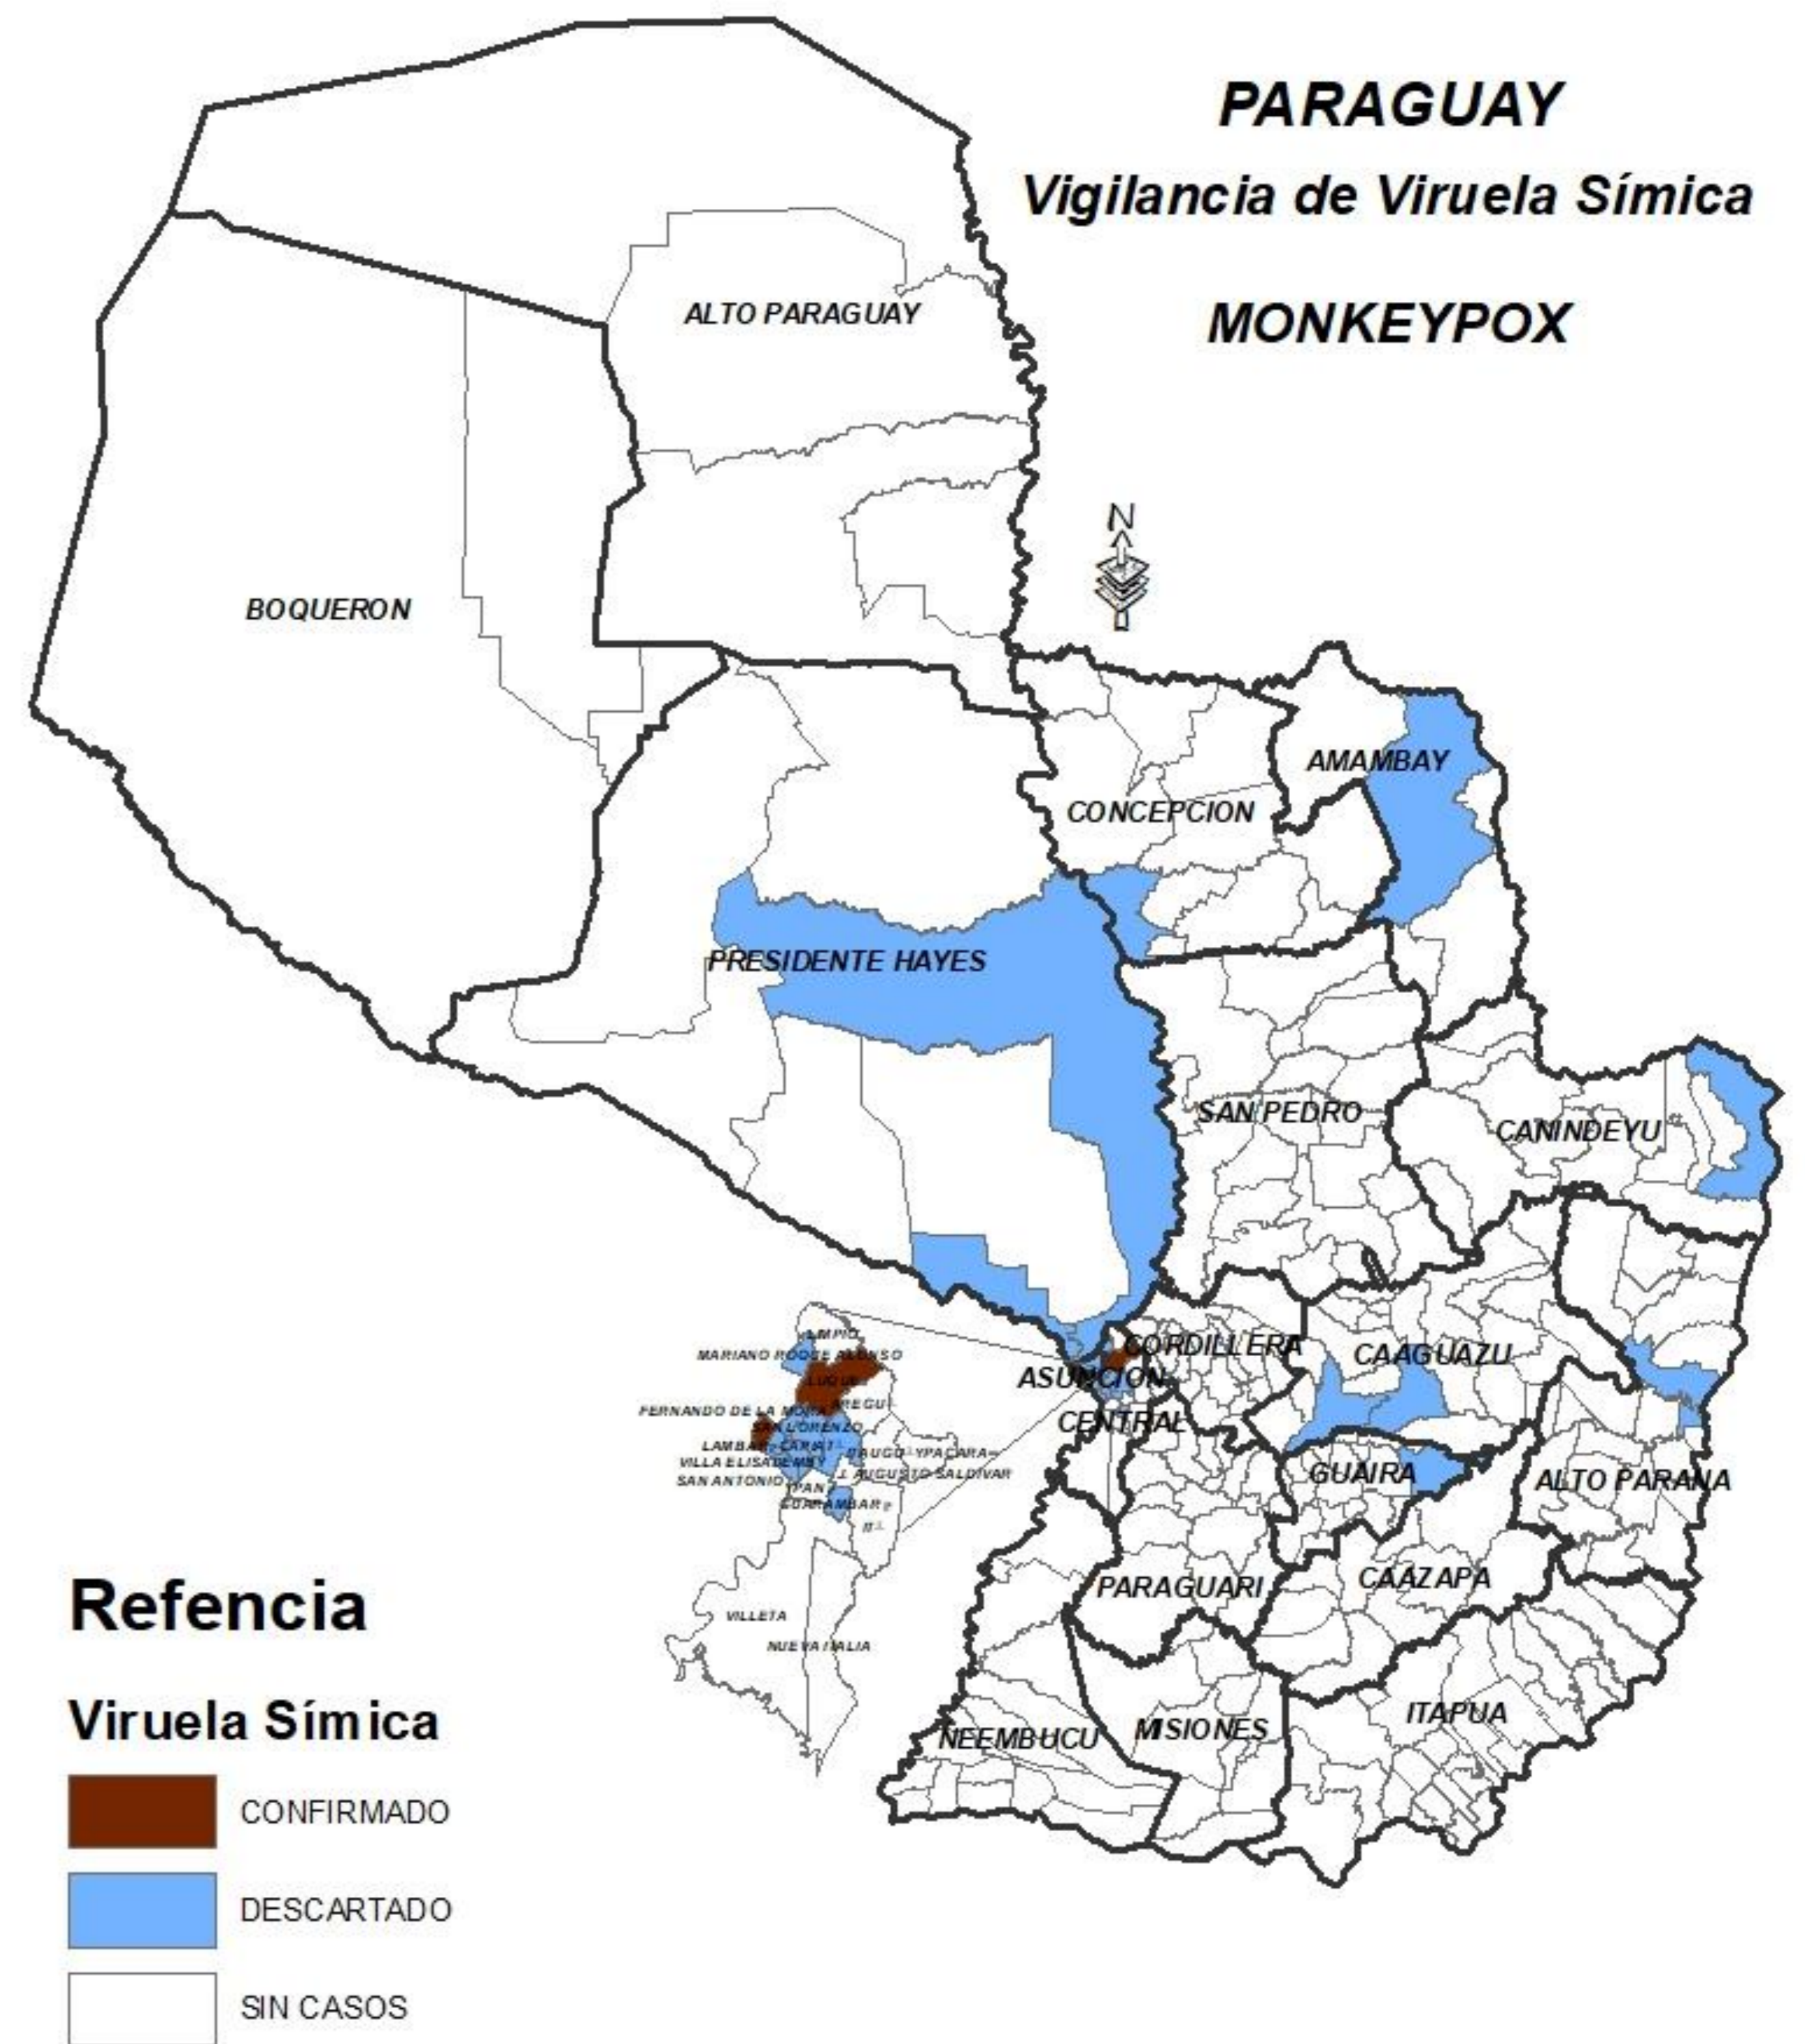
PARAGUAY

Vigilancia de Viruela Símica

MONKEYPOX

ALTO PARAGUAY

BOQUERON

N

AMAMBAY

CONCEPCION

PRESIDENTE HAYES

SAN PEDRO

CANINDEYU

LIMPIO

MARIANO ROQUE ALONSO

LUQUE

FERNANDO DE LA MORA

AREGUA

SAN LORENZO

LAMBARE

CAPIATA

VILLA ELISA

ÑEMBY

ITAUGUA

YPACARAI

SAN ANTONIO

J. AUGUSTO SALDIVAR

YPANE

GUARAMBARE

ITA

VILLETA

NUEVA ITALIA

CORDILLERA

ASUNCION

CENTRAL

CAAGUAZU

GUAIRA

ALTO PARANA

PARAGUARI

CAAZAPA

ÑEEMBUCU

MISIONES

ITAPUA

Refencia

Viruela Símica

CONFIRMADO

DESCARTADO

SIN CASOS